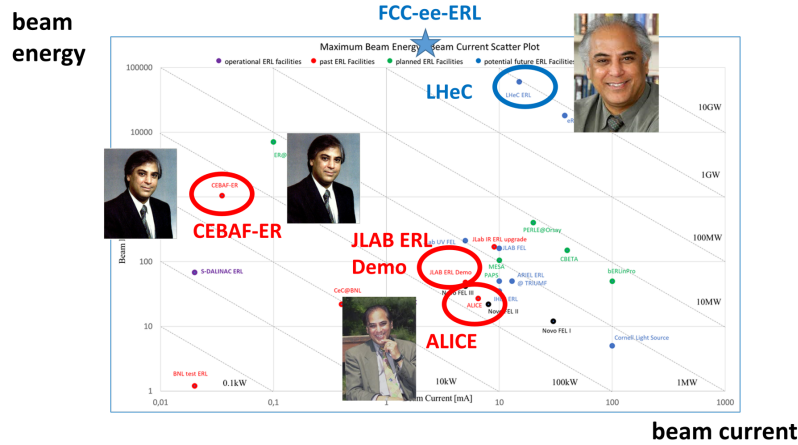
beam energy

FCC-ee-ERL

Maximum Beam Energy Beam Current Scatter Plot

● operational ERL facilities ● past ERL Facilities ● planned ERL Facilities ● potential future ERL Facilities

LHeC

LHeC ERL

100000

10000

1000

100

10

1

10GW

1GW

100MW

10MW

1MW

100kW

10kW

0.1kW

ER@

CEBAF-ER

CEBAF-ER

JLAB ERL Demo

JLab UV FEL

JLab IR ERL upgrade

JLAB FEL

JLAB ERL Demo

PERLE@Orsay

CBETA

MESA

PAPS

ARIEL ERL @ TRIUMF

bERLinPro

S-DALINAC ERL

CeC@BNL

Novo FEL III

ALICE

Novo FEL II

Novo FEL I

Cornell Light Source

ALICE

BNL test ERL

Beam

Beam Current [mA]

0,01

0,1

1

10

100

1000

beam current